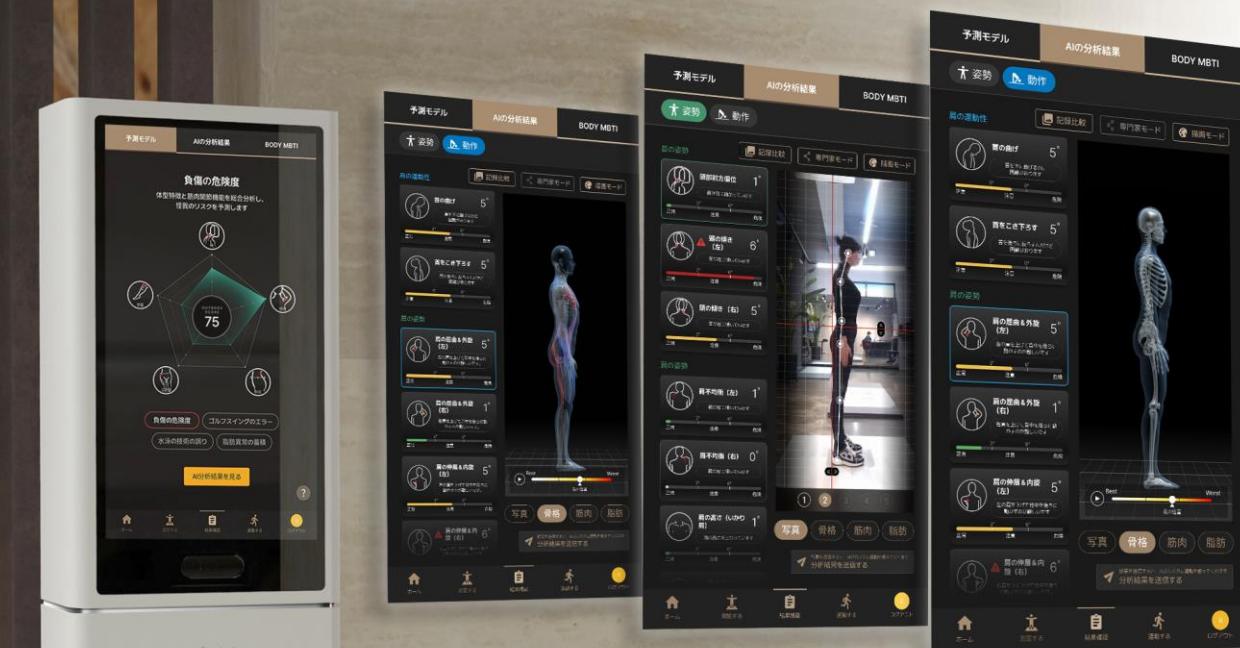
予測モデル
AIの分析結果
BODY MBTI
負傷の危険度
体型特徴と筋肉関節機能を総合分析し、怪我のリスクを予測します
75
負傷の危険度
ゴルフスイングのエラー
水泳の技術の誤り
脂肪異常の蓄積
AI分析結果を見る
?
ホーム
ログアウト

予測モデル
AIの分析結果
BODY MBTI
姿勢
動作
肩の運動性
記録比較
専門家モード
撮影モード
肩の傾け
5°
肩をこき下ろす
5°
肩の姿勢
肩の屈曲＆外旋（左）
5°
肩の屈曲＆外旋（右）
1°
肩の伸展＆内旋（左）
5°
肩の伸展＆内旋（右）
6°
Best
Worst
写真
骨格
筋肉
脂肪
分析結果を送信する
ホーム
ログアウト

予測モデル
AIの分析結果
BODY MBTI
姿勢
動作
首の姿勢
記録比較
専門家モード
撮影モード
頭部前方偏位
1°
肩の傾き（左）
6°
頭の傾き（右）
5°
肩の姿勢
肩不均衡（左）
1°
肩不均衡（右）
0°
肩の高さ（しかり側）
1°
1
2
3
4
5
写真
骨格
筋肉
脂肪
分析結果を送信する
ホーム
ログアウト

予測モデル
AIの分析結果
BODY MBTI
姿勢
動作
肩の運動性
記録比較
専門家モード
撮影モード
肩の傾け
5°
肩をこき下ろす
5°
肩の姿勢
肩の屈曲＆外旋（左）
5°
肩の屈曲＆外旋（右）
1°
肩の伸展＆内旋（左）
5°
肩の伸展＆内旋（右）
6°
Best
Worst
写真
骨格
筋肉
脂肪
分析結果を送信する
ホーム
ログアウト